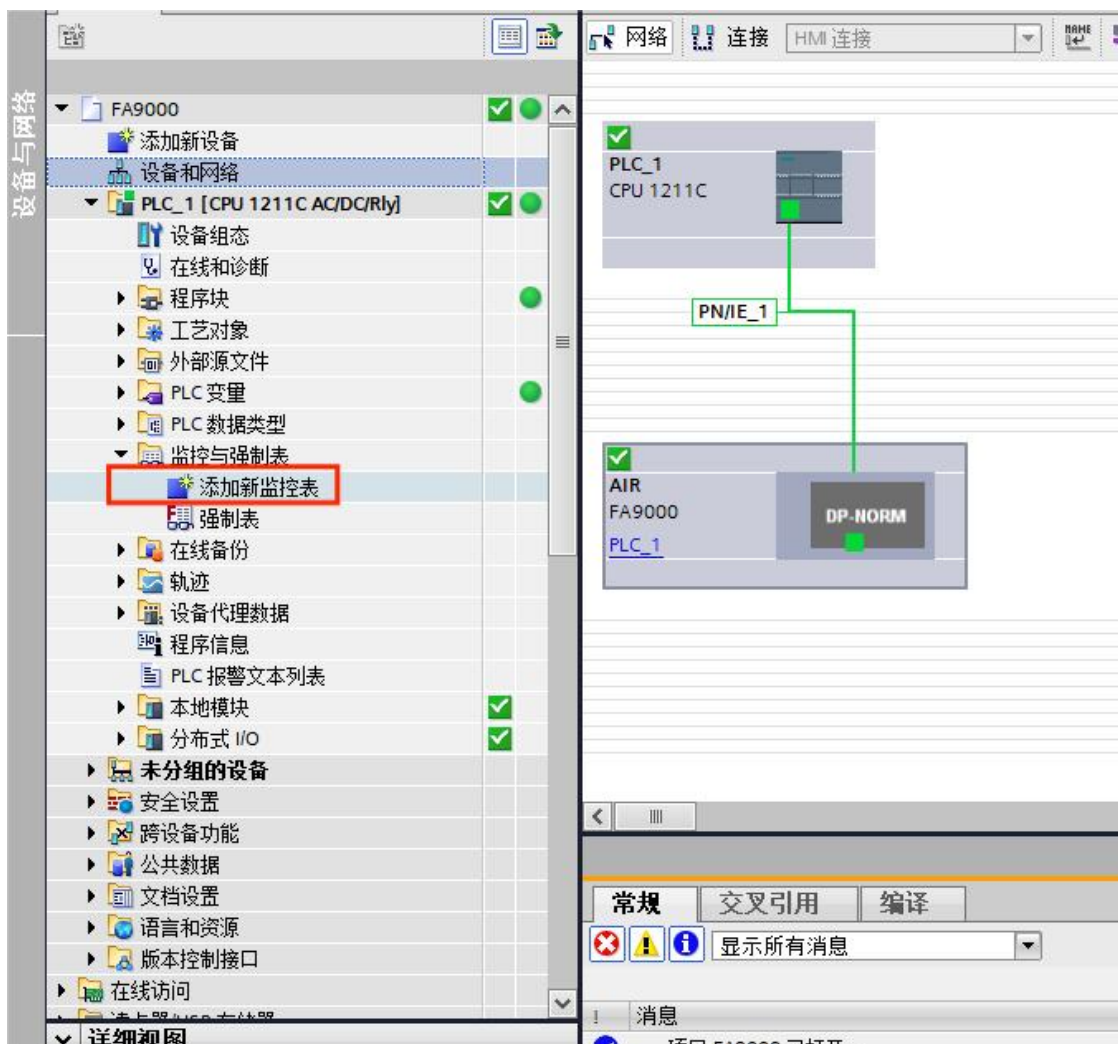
设备与网络

FA9000
添加新设备
设备和网络
PLC_1 [CPU 1211C AC/DC/Rly]
设备组态
在线和诊断
程序块
工艺对象
外部源文件
PLC 变量
PLC 数据类型
监控与强制表
添加新监控表
强制表
在线备份
轨迹
设备代理数据
程序信息
PLC 报警文本列表
本地模块
分布式 I/O
未分组的设备
安全设置
跨设备功能
公共数据
文档设置
语言和资源
版本控制接口
在线访问
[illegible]
详细视图

网络 连接 HMI 连接

PLC_1
CPU 1211C

PN/IE_1

AIR
FA9000
PLC_1
DP-NORM

常规 交叉引用 编译
显示所有消息
! 消息
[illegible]